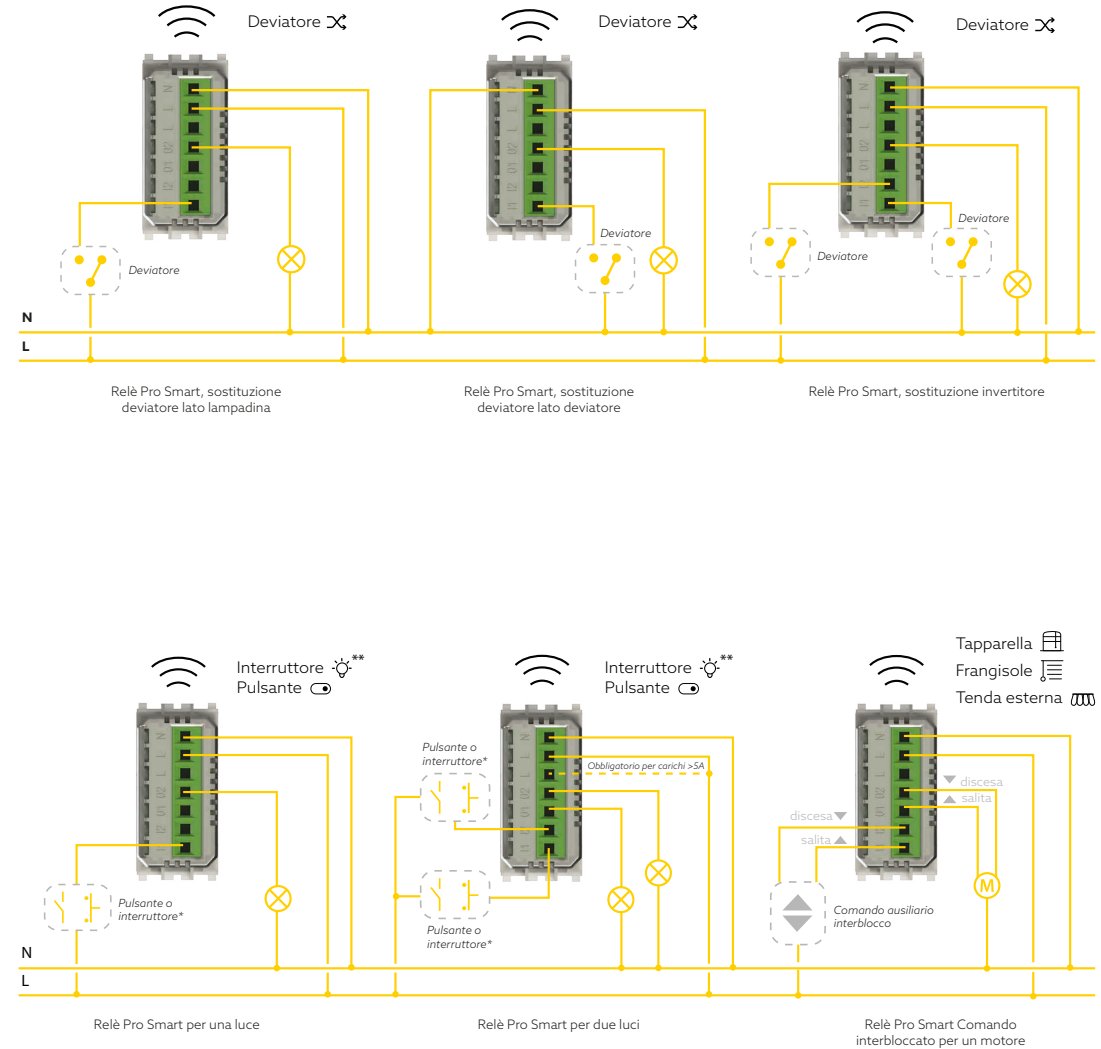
Deviatore
Deviatore
Deviatore

N L L O2 O1 I2 I1

Deviatore
Deviatore
Deviatore
Deviatore

N
L

Relè Pro Smart, sostituzione deviatore lato lampadina

Relè Pro Smart, sostituzione deviatore lato deviatore

Relè Pro Smart, sostituzione invertitore

Interruttore **
Pulsante

Interruttore **
Pulsante

Tapparella
Frangisole
Tenda esterna

Pulsante o interruttore*

Pulsante o interruttore*
Obbligatorio per carichi >5A
Pulsante o interruttore*

discesa
salita
discesa
salita
M
Comando ausiliario interblocco

N
L

Relè Pro Smart per una luce

Relè Pro Smart per due luci

Relè Pro Smart Comando interbloccato per un motore